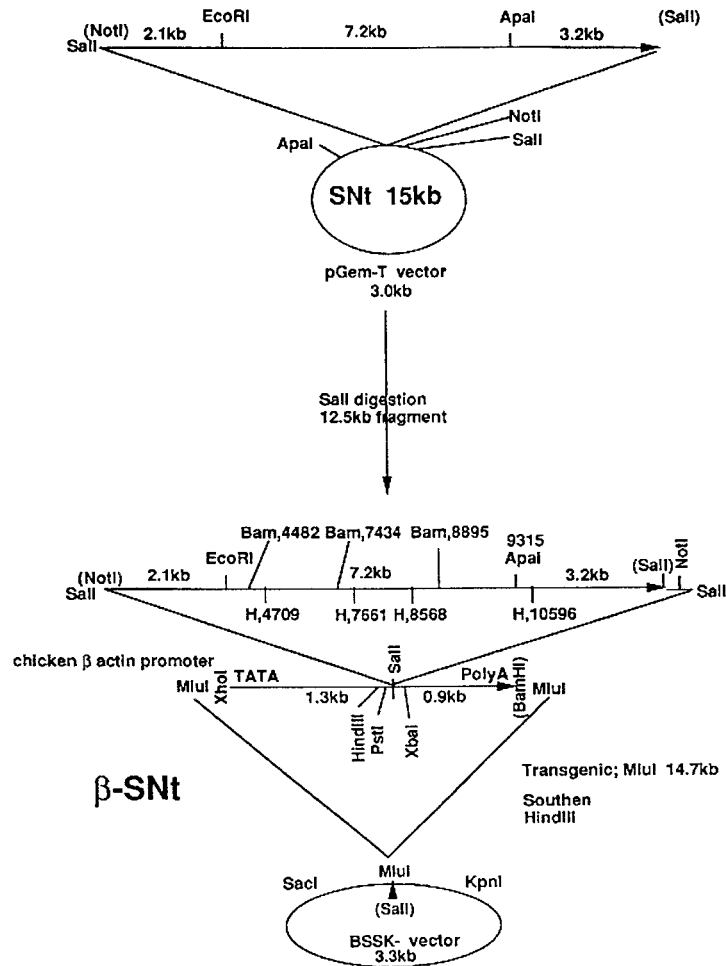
(NotI) SalI 2.1kb EcoRI 7.2kb ApaI 3.2kb (SalI)

ApaI NotI SalI

SNt 15kb

pGem-T vector 3.0kb

SalI digestion 12.5kb fragment

Bam,4482 Bam,7434 Bam,8895 9315 ApaI

(NotI) SalI 2.1kb EcoRI 7.2kb 3.2kb (SalI) NotI SalI

H,4709 H,7661 H,8568 H,10596

chicken β actin promoter

MluI XhoI TATA 1.3kb SalI 0.9kb PolyA (BamHI) MluI

HindIII PstI XbaI

β-SNt

Transgenic; MluI 14.7kb

Southen HindIII

SacI MluI KpnI

(SalI)

BSSK- vector 3.3kb